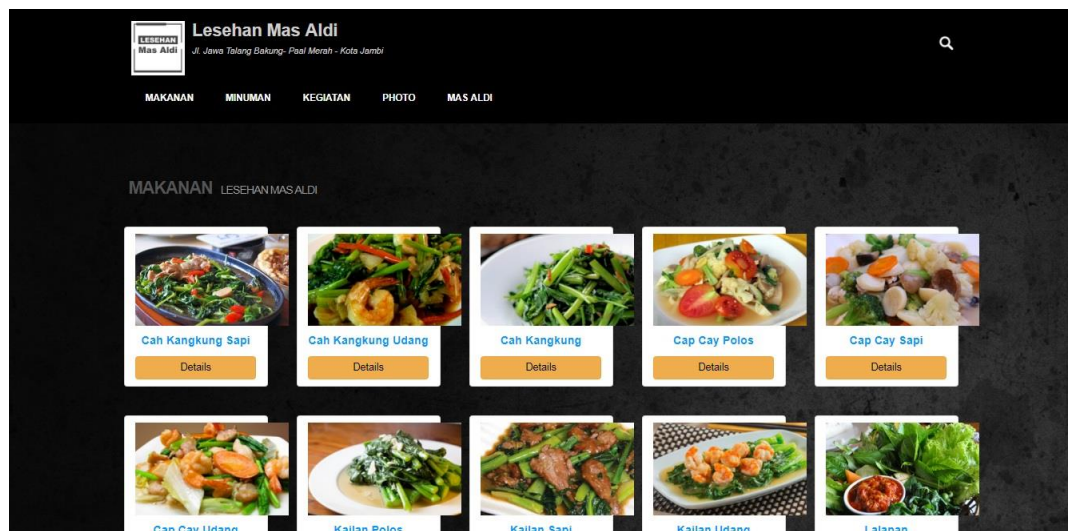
LESEHAN Mas Aldi

Lesehan Mas Aldi

Jl. Jawa Talang Bakung- Paal Merah - Kota Jambi

MAKANAN MINUMAN KEGIATAN PHOTO MAS ALDI

MAKANAN LESEHAN MAS ALDI

Cah Kangkung Sapi
Details

Cah Kangkung Udang
Details

Cah Kangkung
Details

Cap Cay Polos
Details

Cap Cay Sapi
Details

Cap Cay Udang

Kailan Polos

Kailan Sapi

Kailan Udang

Lalapan